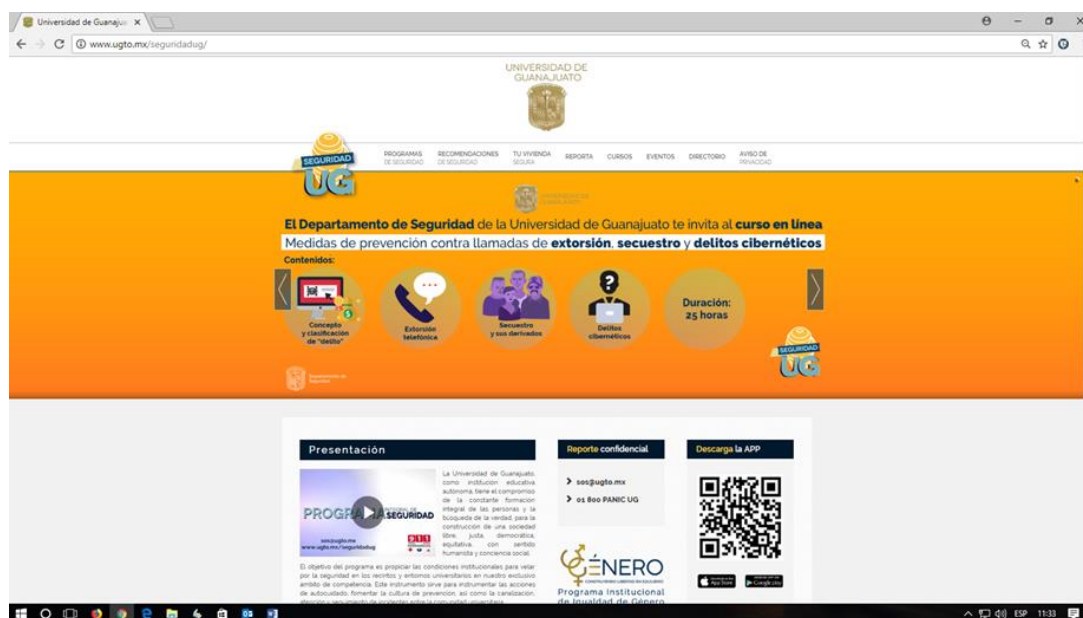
Universidad de Guanajuato ×

www.ugto.mx/seguridadug/

UNIVERSIDAD DE GUANAJUATO

SEGURIDAD UG

PROGRAMAS DE SEGURIDAD | RECOMENDACIONES DE SEGURIDAD | TU VIVIENDA SEGURA | REPORTA | CURSOS | EVENTOS | DIRECTORIO | AVISO DE PRIVACIDAD

UNIVERSIDAD DE GUANAJUATO

El Departamento de Seguridad de la Universidad de Guanajuato te invita al curso en línea
Medidas de prevención contra llamadas de extorsión, secuestro y delitos cibernéticos

Contenidos:

Concepto y clasificación de "delito"

Extorsión telefónica

Secuestro y sus derivados

Delitos cibernéticos

Duración: 25 horas

SEGURIDAD UG

Departamento de Seguridad

Presentación

PROGRAMA SEGURIDAD
sos@ugto.mx
www.ugto.mx/seguridadug
911

La Universidad de Guanajuato, como institución educativa autónoma, tiene el compromiso de la constante formación integral de las personas y la búsqueda de la verdad, para la construcción de una sociedad libre, justa, democrática, equitativa, con sentido humanista y conciencia social.

El objetivo del programa es propiciar las condiciones institucionales para velar por la seguridad en los recintos y entornos universitarios en nuestro exclusivo ámbito de competencia. Este instrumento sirve para instrumentar las acciones de autocuidado, fomentar la cultura de prevención, así como la canalización, atención y seguimiento de incidentes entre la comunidad universitaria.

Reporte confidencial

> sos@ugto.mx
> 01 800 PANIC UG

GÉNERO
Programa Institucional de Igualdad de Género

Descarga la APP

App Store
Google play

ESP 11:33